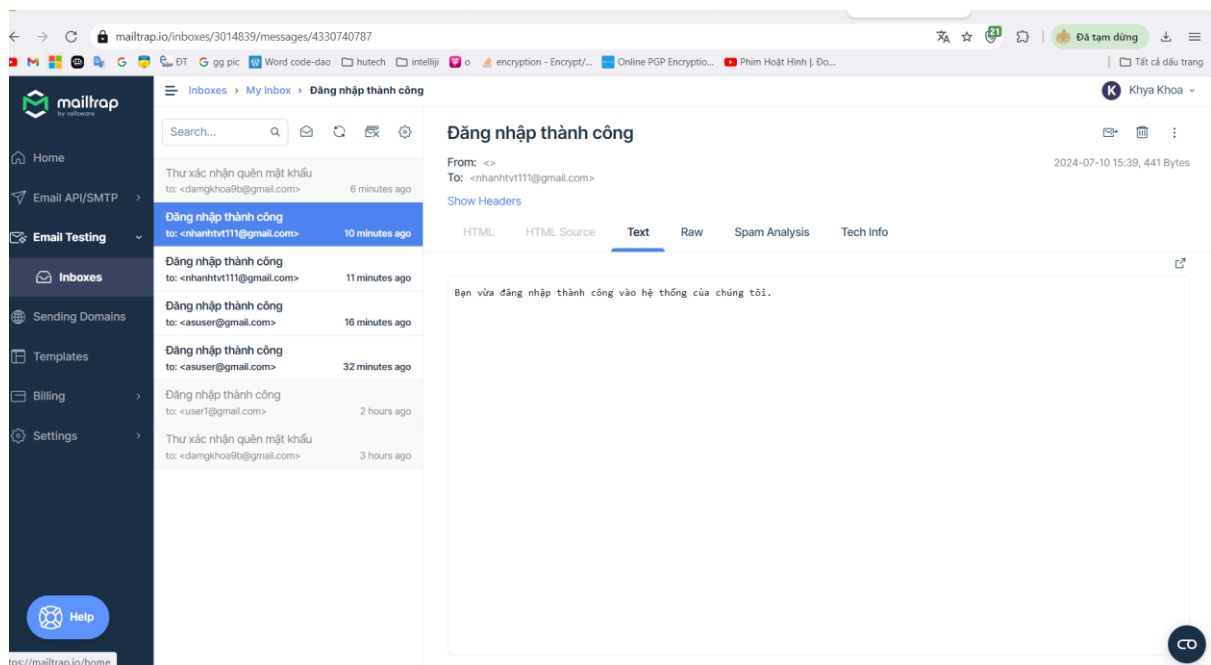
mailtrap.io/inboxes/3014839/messages/4330740787

Đã tạm dừng

ĐT gg pic Word code-dao hutech intellij o encryption - Encrypt/... Online PGP Encryptio... Phim Hoạt Hình |. Đo...

Tất cả dấu trang

mailtrap by railsware

Home
Email API/SMTP
Email Testing
Inboxes
Sending Domains
Templates
Billing
Settings

Help

Inboxes > My Inbox > Đăng nhập thành công

Khya Khoa

Search...

Thư xác nhận quên mật khẩu
to: <damgkhoa9b@gmail.com> 6 minutes ago

Đăng nhập thành công
to: <nhanhtvt111@gmail.com> 10 minutes ago

Đăng nhập thành công
to: <nhanhtvt111@gmail.com> 11 minutes ago

Đăng nhập thành công
to: <asuser@gmail.com> 16 minutes ago

Đăng nhập thành công
to: <asuser@gmail.com> 32 minutes ago

Đăng nhập thành công
to: <user1@gmail.com> 2 hours ago

Thư xác nhận quên mật khẩu
to: <damgkhoa9b@gmail.com> 3 hours ago

Đăng nhập thành công

From: <>
To: <nhanhtvt111@gmail.com>
2024-07-10 15:39, 441 Bytes

Show Headers

HTML HTML Source Text Raw Spam Analysis Tech Info

Bạn vừa đăng nhập thành công vào hệ thống của chúng tôi.

tps://mailtrap.io/home